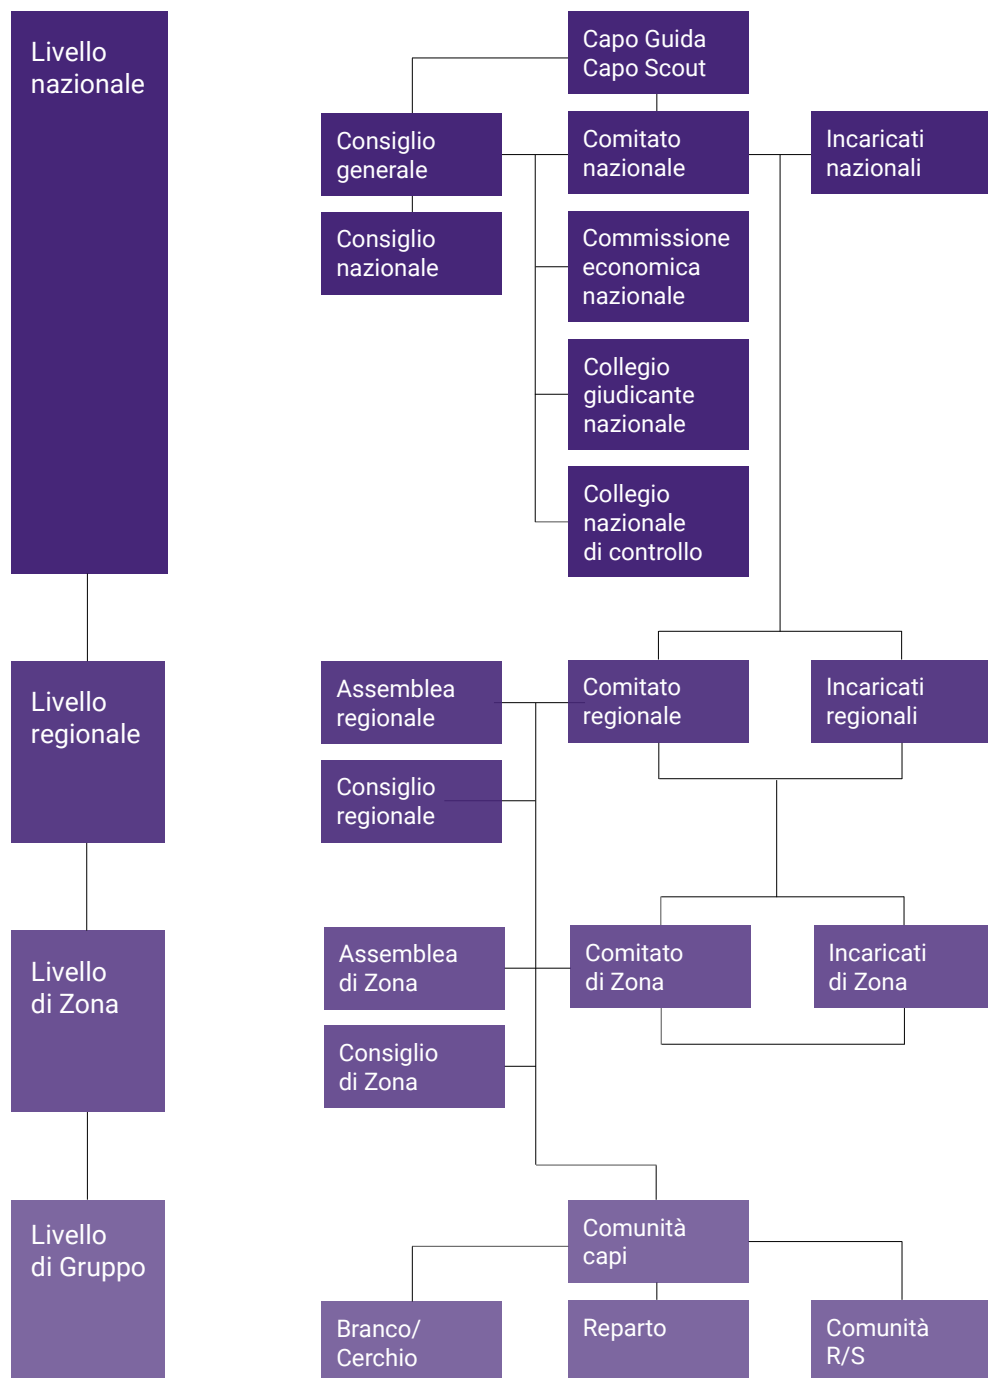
Livello nazionale

Capo Guida
Capo Scout

Consiglio generale

Comitato nazionale

Incaricati nazionali

Consiglio nazionale

Commissione economica nazionale

Collegio giudicante nazionale

Collegio nazionale di controllo

Livello regionale

Assemblea regionale

Comitato regionale

Incaricati regionali

Consiglio regionale

Livello di Zona

Assemblea di Zona

Comitato di Zona

Incaricati di Zona

Consiglio di Zona

Livello di Gruppo

Comunità capi

Branco/ Cerchio

Reparto

Comunità R/S